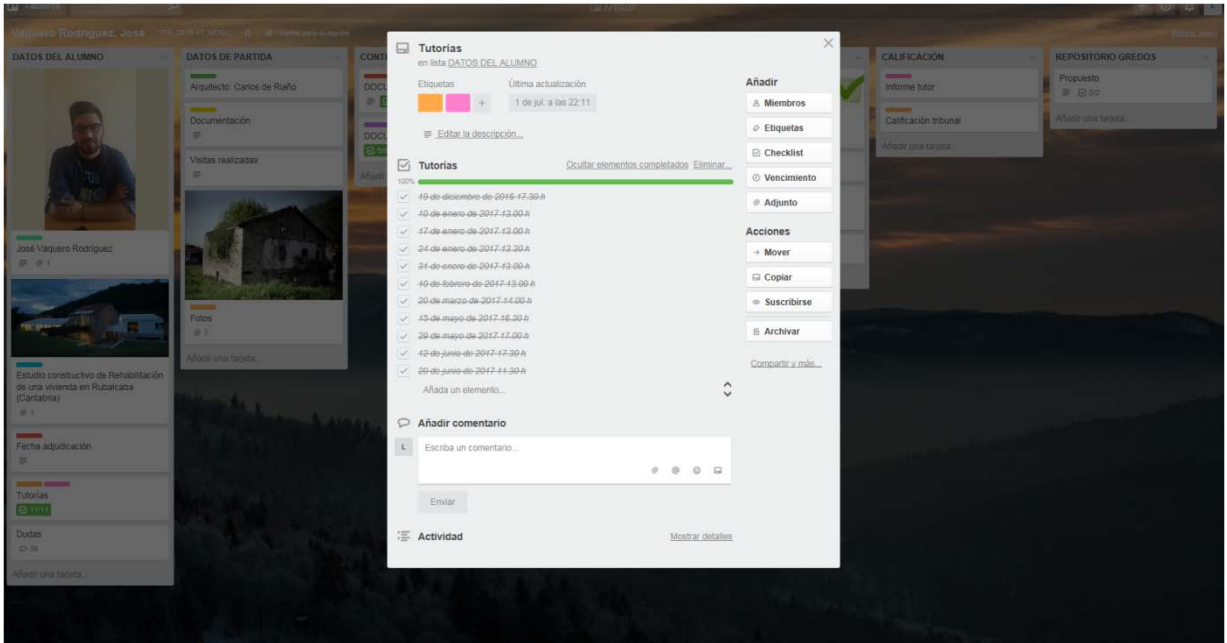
Tableros

Vaquero Rodríguez, José

DATOS DEL ALUMNO

José Vaquero Rodríguez

Estudio constructivo de Rehabilitación de una vivienda en Rubalcaba (Cantabria)

Fecha adjudicación

Tutorías

11/11

Dudas

Añadir una tarjeta...

DATOS DE PARTIDA

Arquitecto: Carlos de Riaño

Documentación

Visitas realizadas

Fotos

Añadir una tarjeta...

CALIFICACIÓN

Informe tutor

Calificación tribunal

Añadir una tarjeta...

REPOSITORIO GREDOS

Propuesto

Añadir una tarjeta...

Tutorías

en lista DATOS DEL ALUMNO

Etiquetas

Última actualización

1 de jul. a las 22:11

Editar la descripción...

Tutorías

Ocultar elementos completados Eliminar...

100%

19 de diciembre de 2016 17.30 h

10 de enero de 2017 13.00 h

17 de enero de 2017 13.00 h

24 de enero de 2017 13.30 h

31 de enero de 2017 13.00 h

10 de febrero de 2017 13.00 h

20 de marzo de 2017 14.00 h

15 de mayo de 2017 16.30 h

29 de mayo de 2017 17.00 h

12 de junio de 2017 17.30 h

20 de junio de 2017 11.30 h

Añada un elemento...

Añadir comentario

Escriba un comentario...

Enviar

Actividad

Mostrar detalles

Añadir

Miembros

Etiquetas

Checklist

Vencimiento

Adjunto

Acciones

Mover

Copiar

Suscribirse

Archivar

Compartir y más...